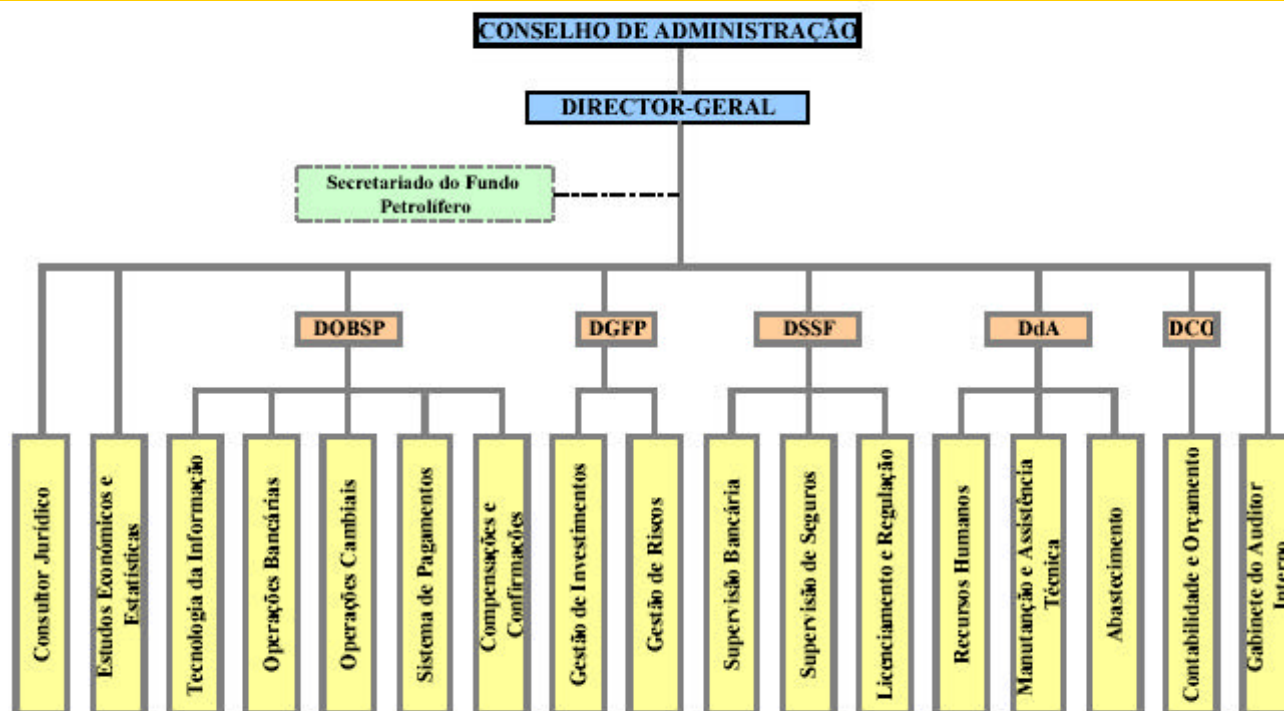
CONSELHO DE ADMINISTRAÇÃO

DIRECTOR-GERAL

Secretariado do Fundo Petrolífero

DOBSP

DGFP

DSSF

DdA

DCO

Consultor Jurídico

Estudos Económicos e Estatísticas

Tecnologia da Informação

Operações Bancárias

Operações Cambiais

Sistema de Pagamentos

Compensações e Confirmações

Gestão de Investimentos

Gestão de Riscos

Supervisão Bancária

Supervisão de Seguros

Licenciamento e Regulação

Recursos Humanos

Manutenção e Assistência Técnica

Abastecimento

Contabilidade e Orçamento

Gabinete do Auditor Interno